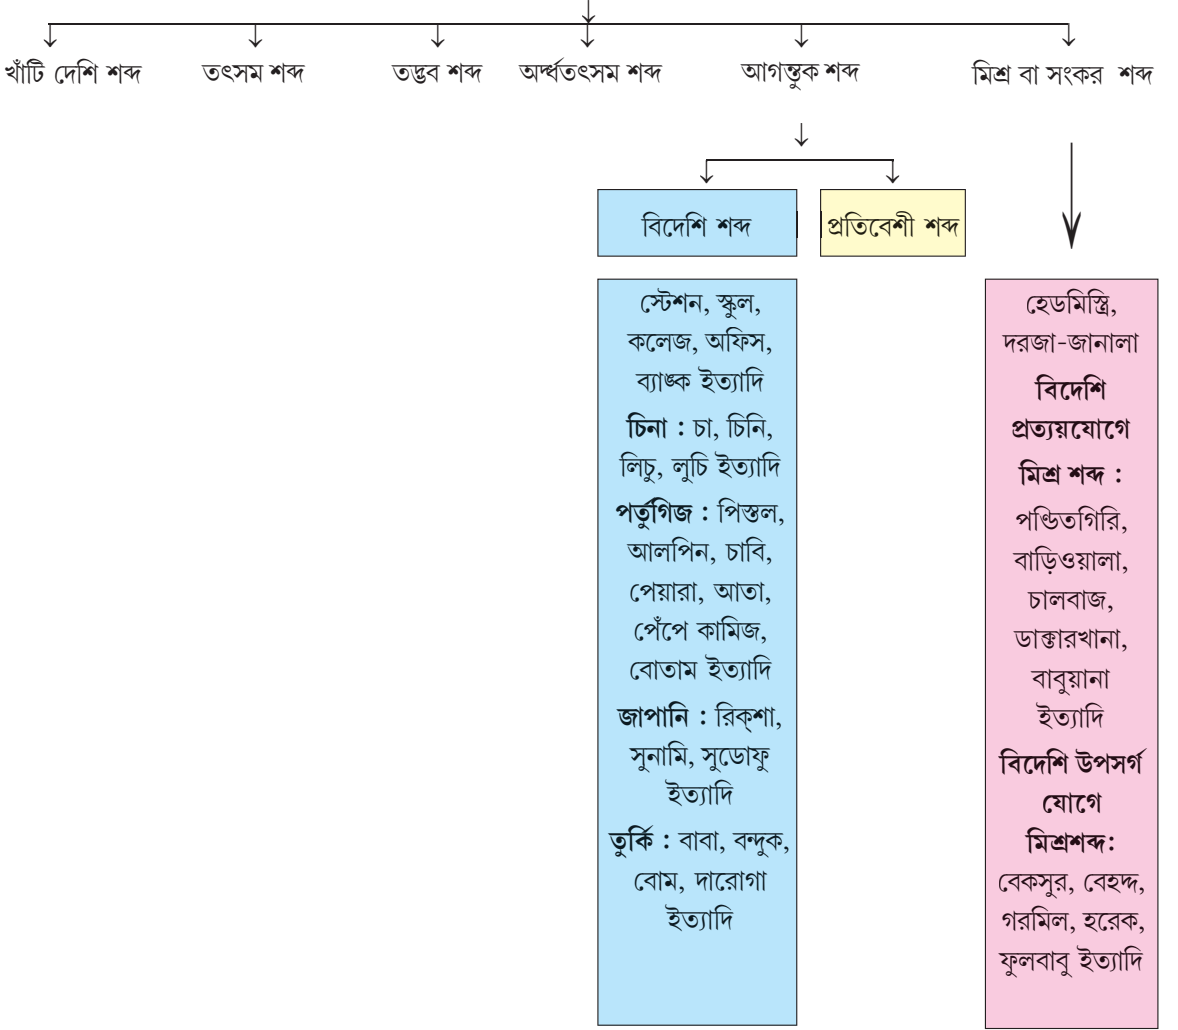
খাঁটি দেশি শব্দ

তৎসম শব্দ

তদ্ভব শব্দ

অর্দ্ধতৎসম শব্দ

আগন্তুক শব্দ

মিশ্র বা সংকর শব্দ

বিদেশি শব্দ

প্রতিবেশী শব্দ

স্টেশন, স্কুল, কলেজ, অফিস, ব্যাঙ্ক ইত্যাদি

চিনা : চা, চিনি, লিচু, লুচি ইত্যাদি

পর্তুগিজ : পিস্তল, আলপিন, চাবি, পেয়ারা, আতা, পেঁপে কামিজ, বোতাম ইত্যাদি

জাপানি : রিক্‌শা, সুনামি, সুডোফু ইত্যাদি

তুর্কি : বাবা, বন্দুক, বোম, দারোগা ইত্যাদি

হেডমিস্ত্রি, দরজা-জানালা

বিদেশি প্রত্যয়যোগে মিশ্র শব্দ :

পণ্ডিতগিরি, বাড়িওয়ালা, চালবাজ, ডাক্তারখানা, বাবুয়ানা ইত্যাদি

বিদেশি উপসর্গ যোগে মিশ্রশব্দ:

বেকসুর, বেহদ্দ, গরমিল, হরেক, ফুলবাবু ইত্যাদি